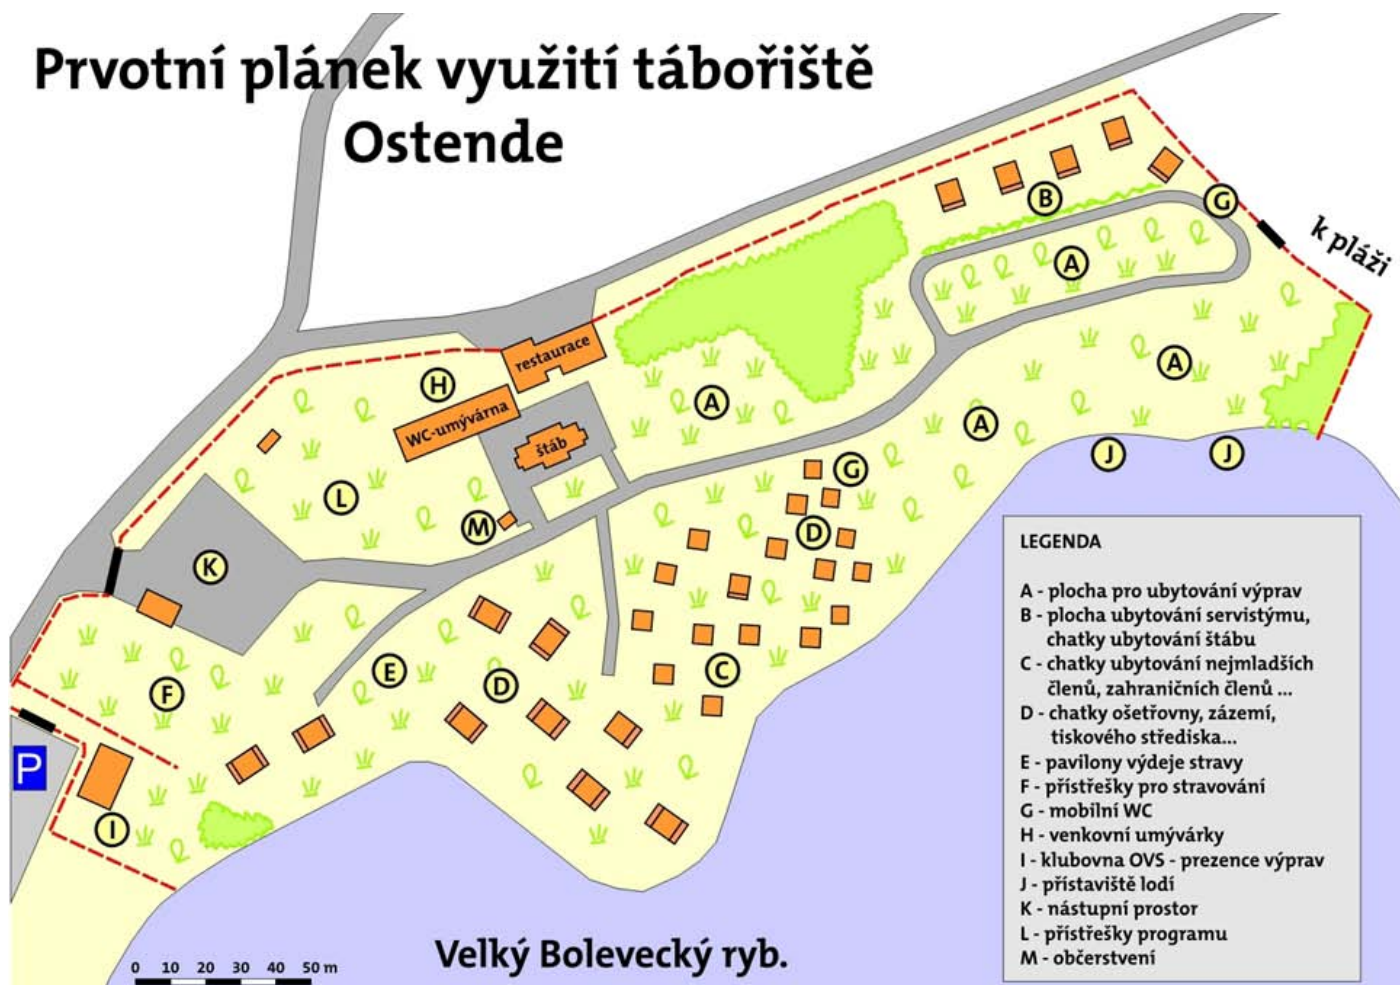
Prvotní plánek využití tábořiště
Ostende

k pláži

restaurace
WC-umývárna
štáb

G
B
A
H
A
A
A
J
J
G
D
L
M
K
E
D
C
F
I
P

LEGENDA

A - plocha pro ubytování výprav
B - plocha ubytování servistýmu, chatky ubytování štábu
C - chatky ubytování nejmladších členů, zahraničních členů ...
D - chatky ošetřovny, zázemí, tiskového střediska...
E - pavilony výdeje stravy
F - přístřešky pro stravování
G - mobilní WC
H - venkovní umývárky
I - klubovna OVS - prezence výprav
J - přístaviště lodí
K - nástupní prostor
L - přístřešky programu
M - občerstvení

Velký Bolevecký ryb.

0 10 20 30 40 50 m